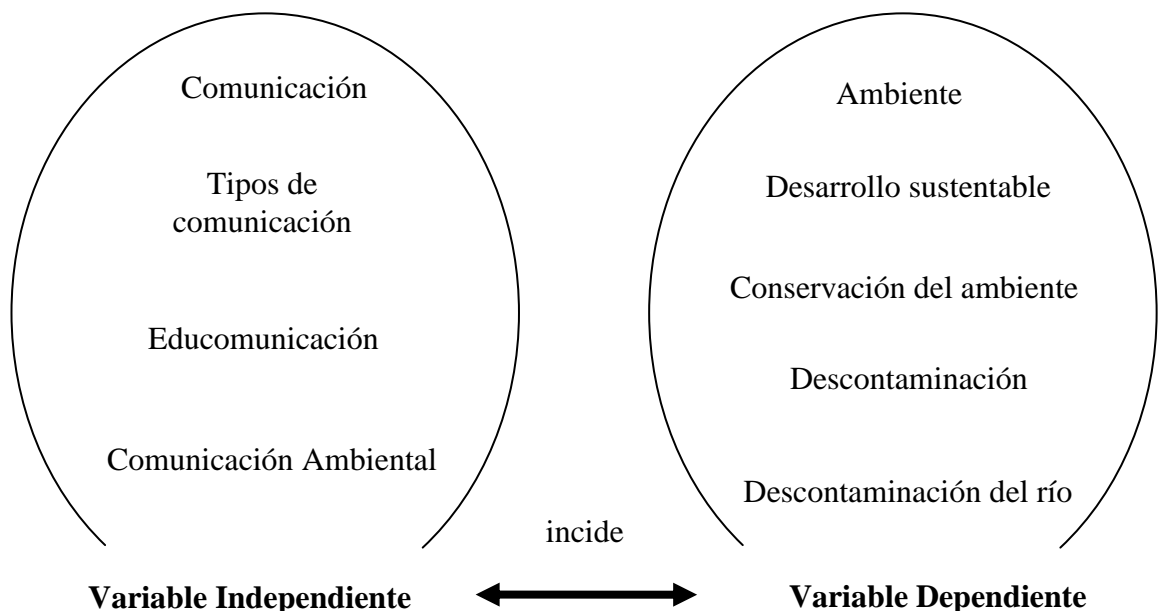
Comunicación

Tipos de comunicación

Educomunicación

Comunicación Ambiental

Ambiente

Desarrollo sustentable

Conservación del ambiente

Descontaminación

Descontaminación del río

incide

**Variable Independiente**

**Variable Dependiente**